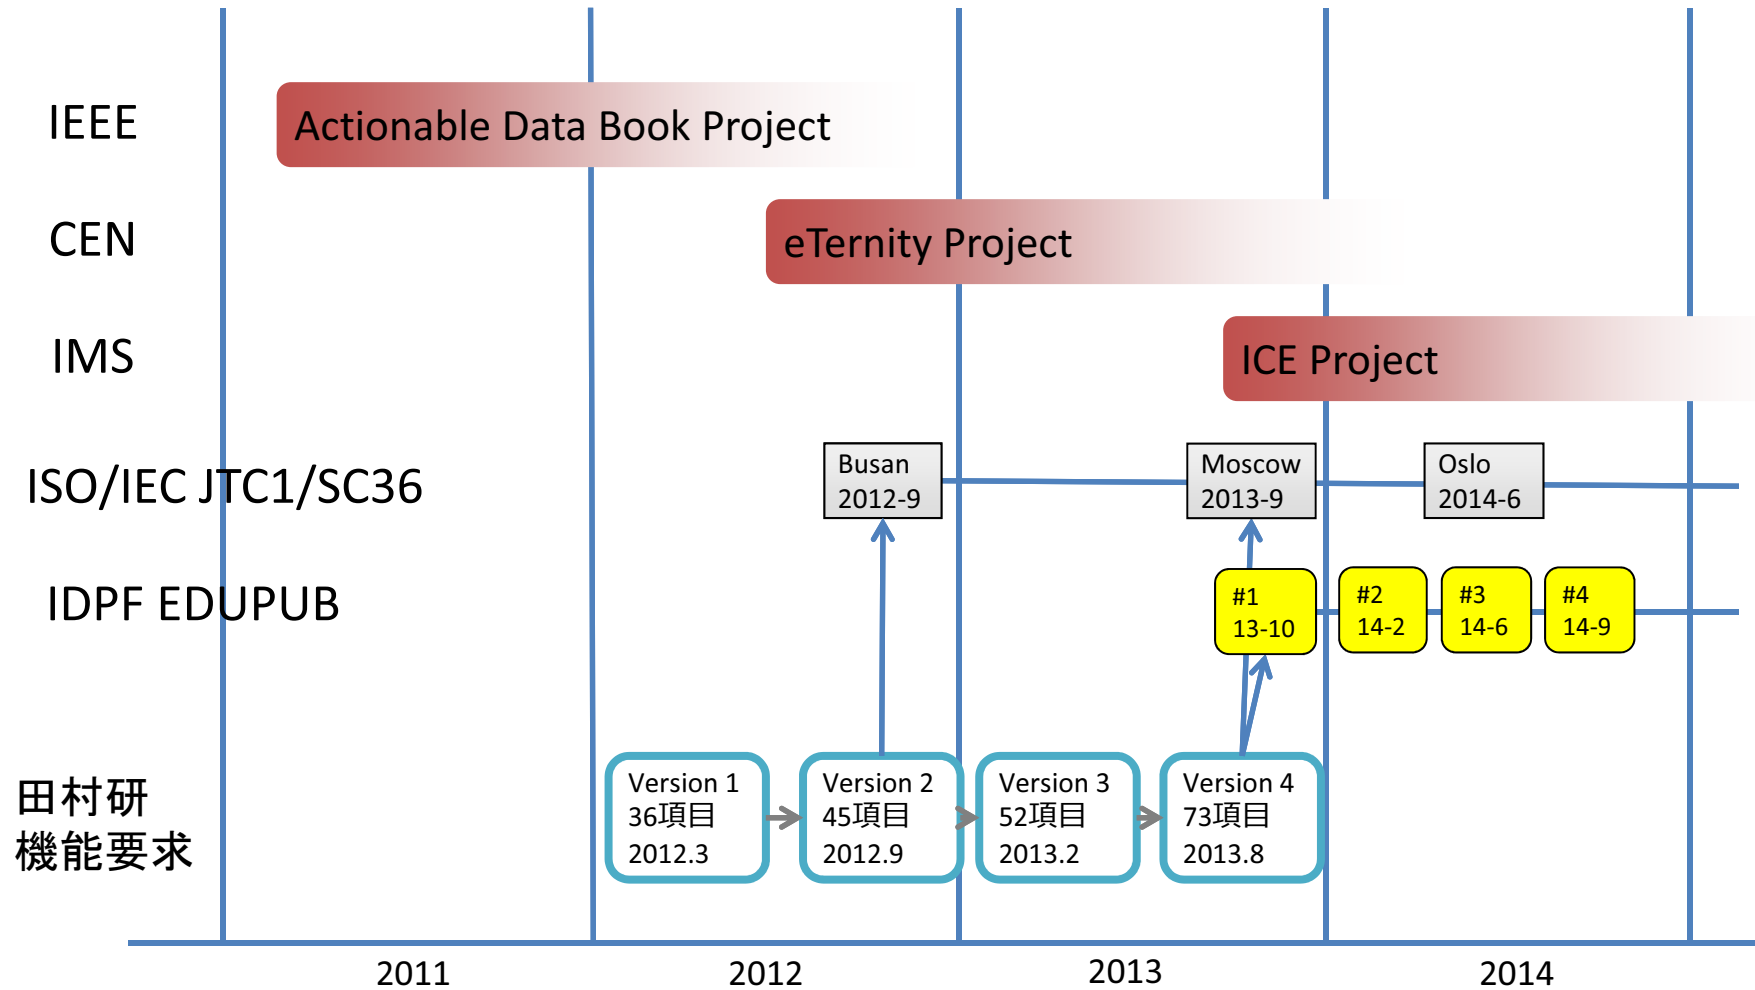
IEEE
Actionable Data Book Project

CEN
eTernity Project

IMS
ICE Project

ISO/IEC JTC1/SC36
Busan 2012-9
Moscow 2013-9
Oslo 2014-6

IDPF EDUPUB
#1 13-10
#2 14-2
#3 14-6
#4 14-9

田村研
機能要求
Version 1 36項目 2012.3
Version 2 45項目 2012.9
Version 3 52項目 2013.2
Version 4 73項目 2013.8

2011
2012
2013
2014